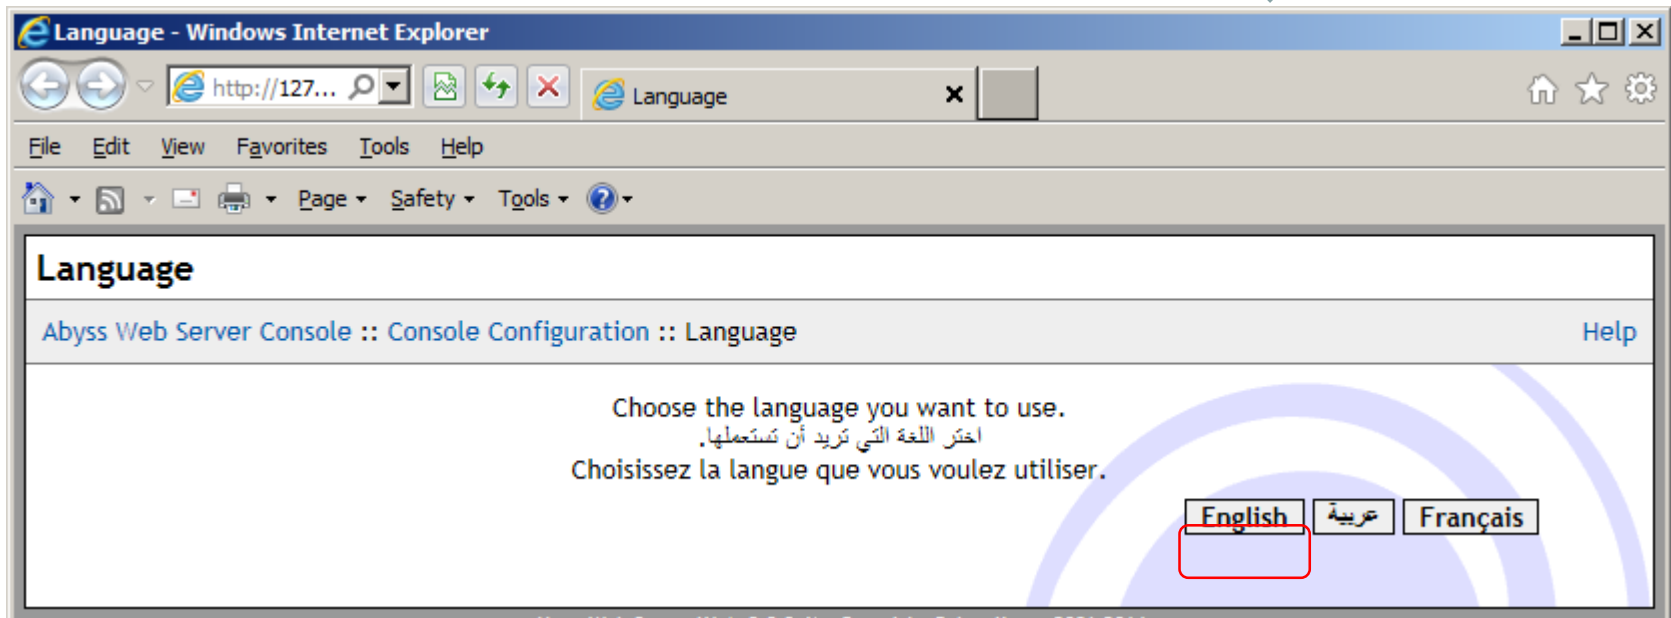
Language - Windows Internet Explorer

http://127...

Language

File Edit View Favorites Tools Help

Page Safety Tools

Language

Abyss Web Server Console :: Console Configuration :: Language

Help

Choose the language you want to use.
اختر اللغة التي تريد أن تستعملها.
Choisissez la langue que vous voulez utiliser.

English عربية Français

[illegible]